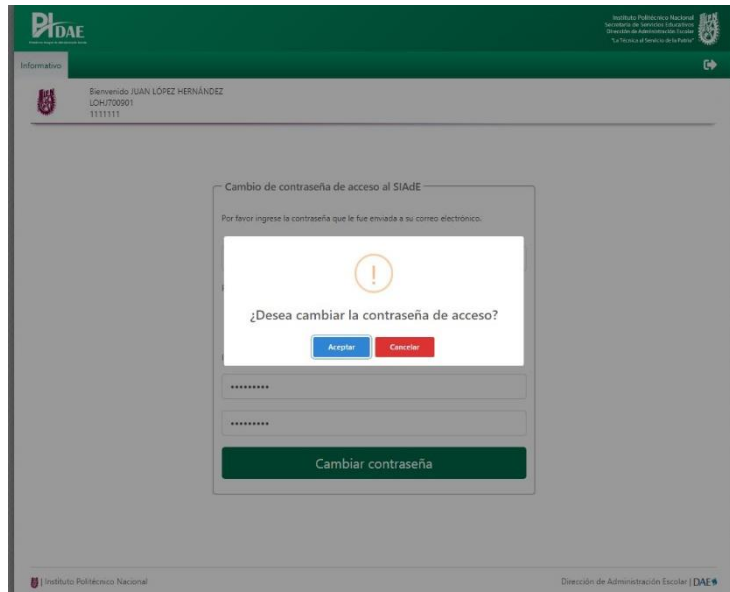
DAE

Instituto Politécnico Nacional
Secretaría de Servicios Educativos
Dirección de Administración Escolar
"La Técnica al Servicio de la Patria"

Informativo

Bienvenido JUAN LÓPEZ HERNÁNDEZ
LOHJ700901
1111111

Cambio de contraseña de acceso al SIAdE

Por favor ingrese la contraseña que le fue enviada a su correo electrónico.

!

¿Desea cambiar la contraseña de acceso?

Aceptar Cancelar

•••••••••

•••••••••

Cambiar contraseña

| Instituto Politécnico Nacional

Dirección de Administración Escolar | DAE